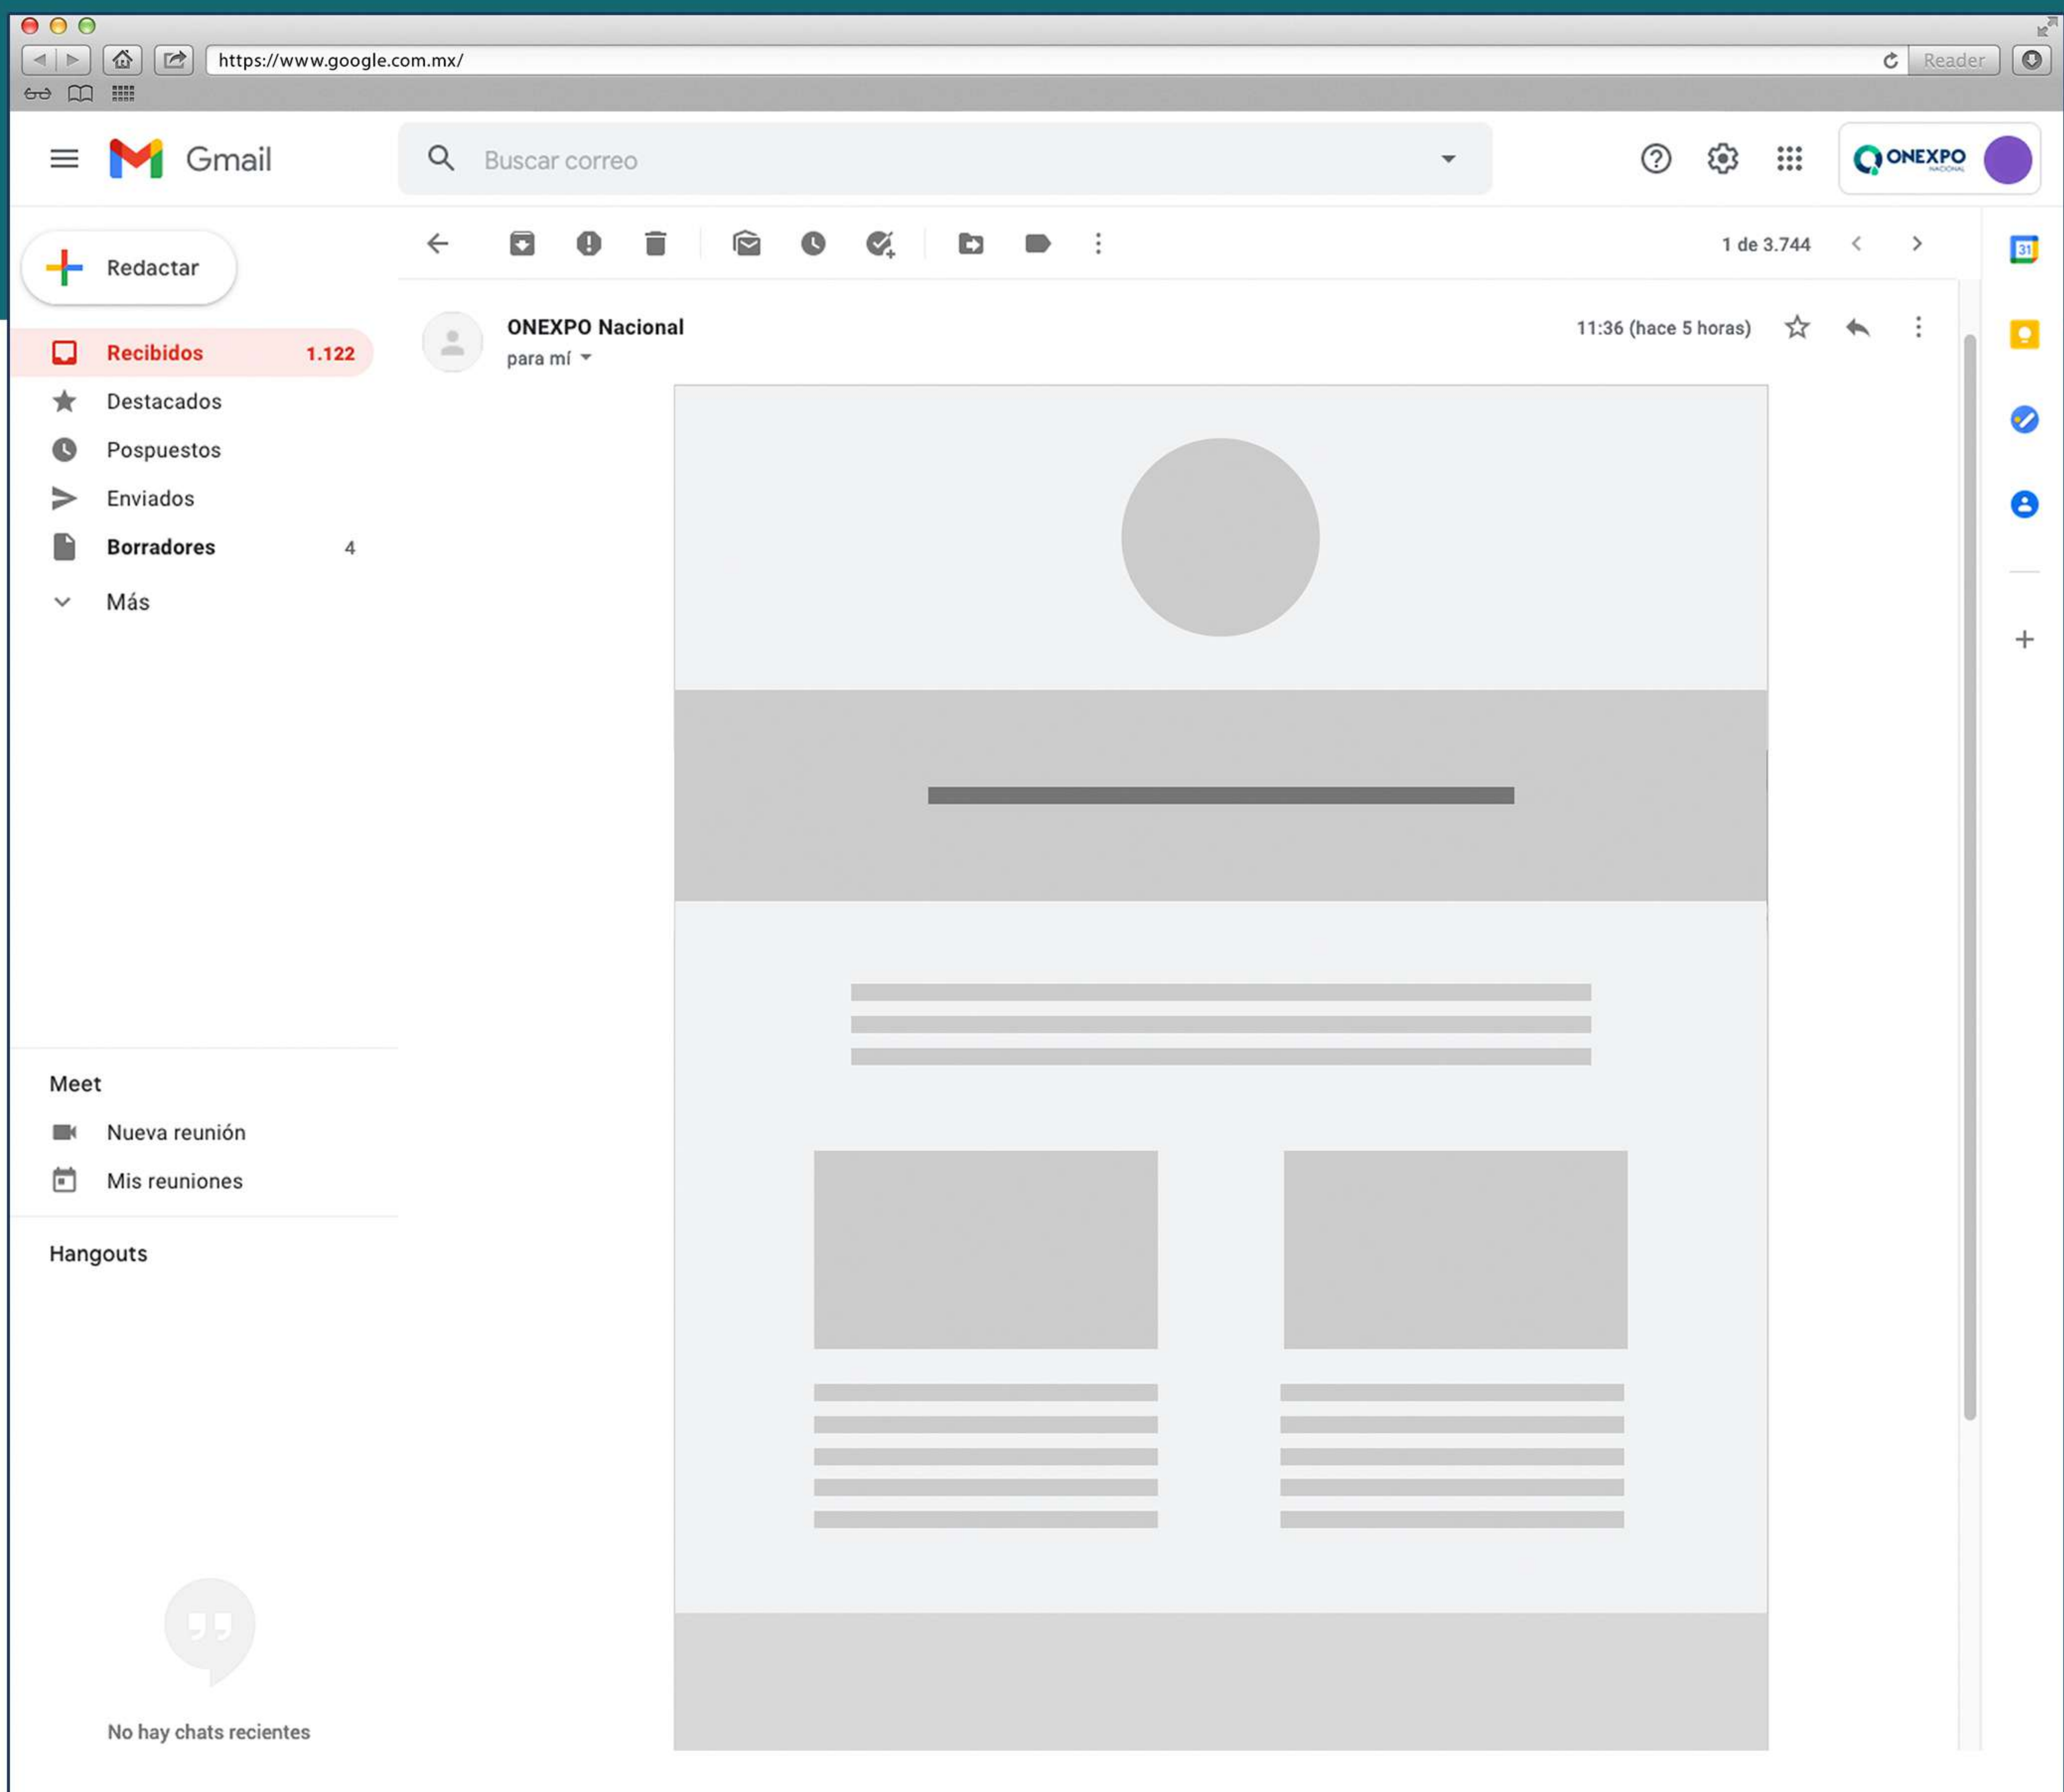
https://www.google.com.mx/

Reader

Gmail

Buscar correo

ONEXPO

Redactar

Recibidos 1.122
Destacados
Pospuestos
Enviados
Borradores 4
Más

Meet
Nueva reunión
Mis reuniones

Hangouts

No hay chats recientes

1 de 3.744

ONEXPO Nacional
para mí

11:36 (hace 5 horas)

31